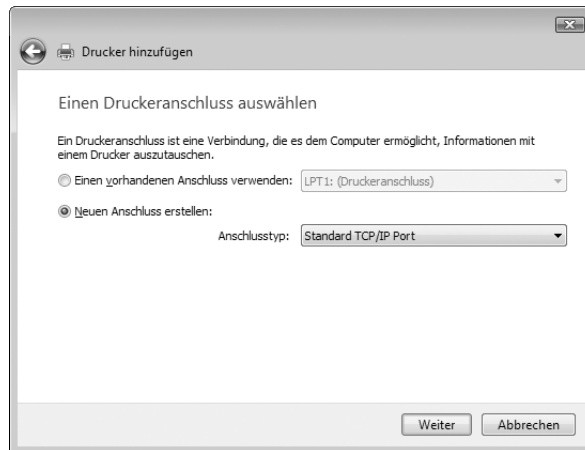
Drucker hinzufügen

Einen Druckeranschluss auswählen

Ein Druckeranschluss ist eine Verbindung, die es dem Computer ermöglicht, Informationen mit einem Drucker auszutauschen.

Einen vorhandenen Anschluss verwenden: LPT1: (Druckeranschluss)

Neuen Anschluss erstellen:

Anschlusstyp: Standard TCP/IP Port

Weiter Abbrechen